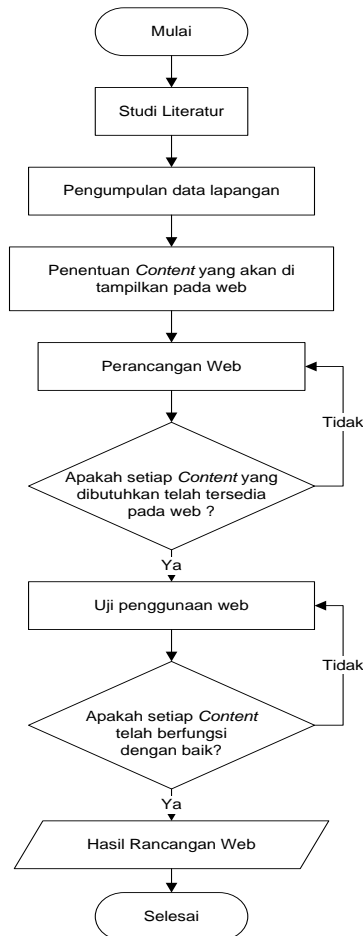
Mulai

Studi Literatur

Pengumpulan data lapangan

Penentuan *Content* yang akan di tampilkan pada web

Perancangan Web

Tidak

Apakah setiap *Content* yang dibutuhkan telah tersedia pada web ?

Ya

Uji penggunaan web

Tidak

Apakah setiap *Content* telah berfungsi dengan baik?

Ya

Hasil Rancangan Web

Selesai